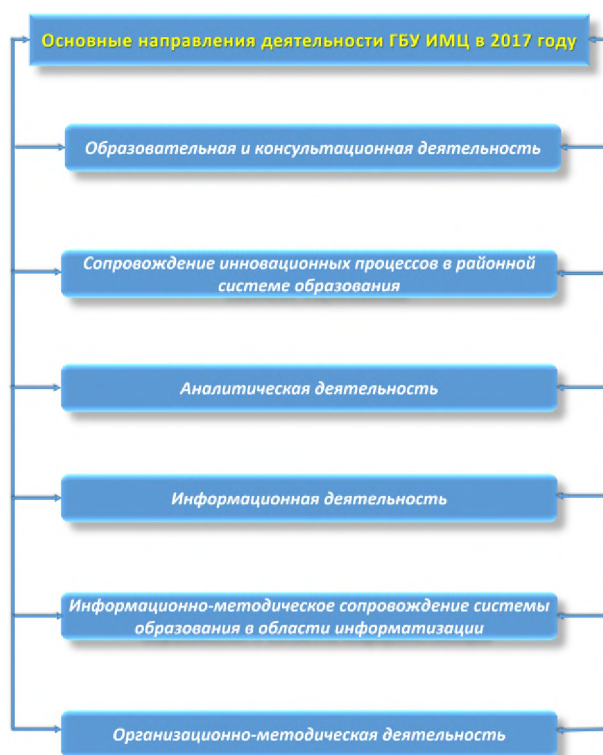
Основные направления деятельности ГБУ ИМЦ в 2017 году

Образовательная и консультационная деятельность

Сопровождение инновационных процессов в районной системе образования

Аналитическая деятельность

Информационная деятельность

Информационно-методическое сопровождение системы образования в области информатизации

Организационно-методическая деятельность